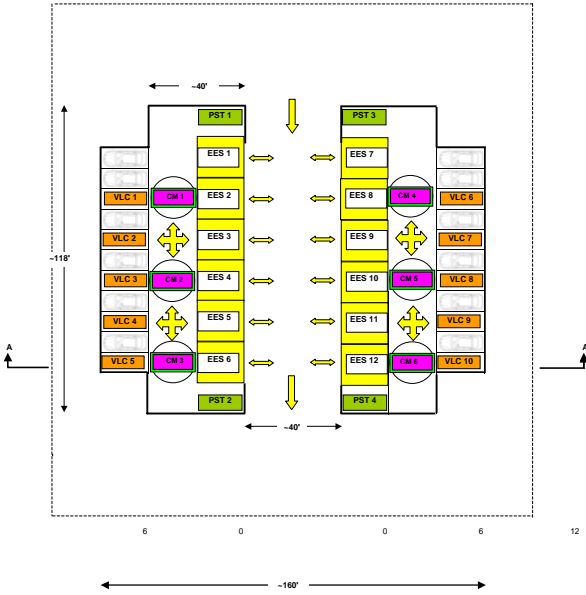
~40'

PST 1
PST 3

EES 1
EES 7
VLC 1
CM 1
EES 2
EES 8
CM 4
VLC 6
VLC 2
EES 3
EES 9
VLC 7
~118'
VLC 3
CM 2
EES 4
EES 10
CM 5
VLC 8
VLC 4
EES 5
EES 11
VLC 9
A
A
VLC 5
CM 3
EES 6
EES 12
CM 6
VLC 10

PST 2
PST 4

~40'

6
0
0
6
12

~160'